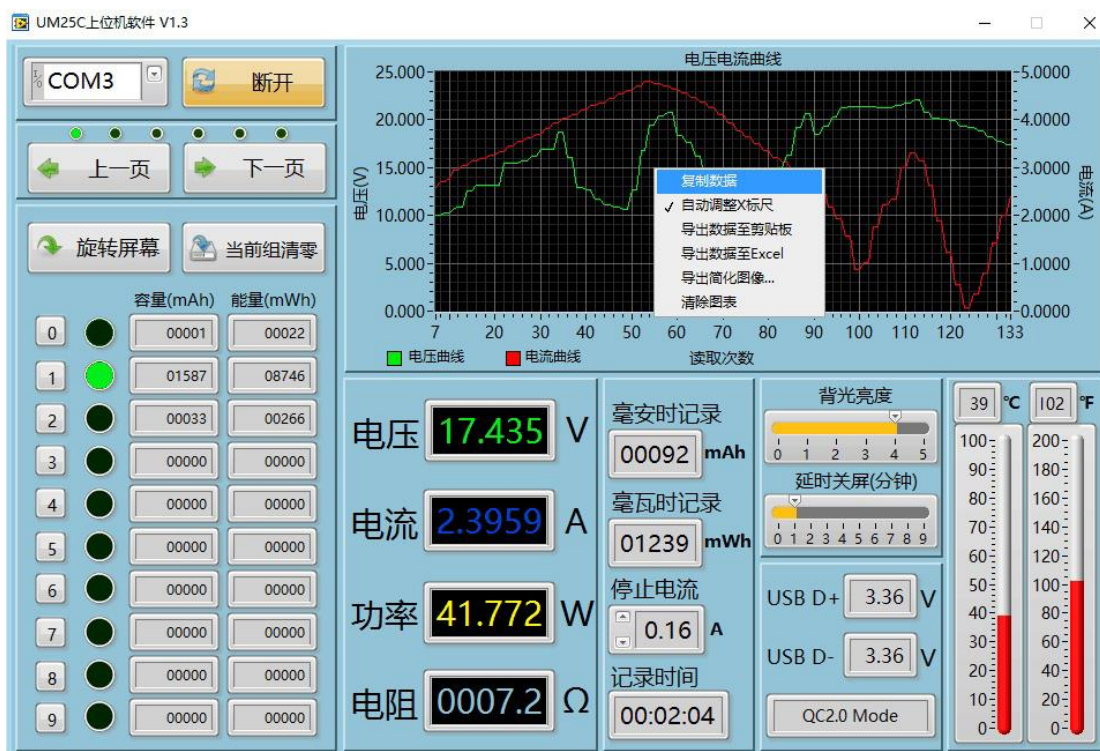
UM25C上位机软件 V1.3

COM3
断开
上一页
下一页
旋转屏幕
当前组清零

| | 容量(mAh) | 能量(mWh) |
|---|---|---|
| 0 | 00001 | 00022 |
| 1 | 01587 | 08746 |
| 2 | 00033 | 00266 |
| 3 | 00000 | 00000 |
| 4 | 00000 | 00000 |
| 5 | 00000 | 00000 |
| 6 | 00000 | 00000 |
| 7 | 00000 | 00000 |
| 8 | 00000 | 00000 |
| 9 | 00000 | 00000 |

电压电流曲线
25.000
20.000
15.000
10.000
5.000
0.000
电压(V)
5.0000
4.0000
3.0000
2.0000
1.0000
0.0000
电流(A)
7 20 30 40 50 60 70 80 90 100 110 120 133
读取次数
电压曲线
电流曲线

复制数据
✓ 自动调整X标尺
导出数据至剪贴板
导出数据至Excel
导出简化图像...
清除图表

电压 17.435 V
电流 2.3959 A
功率 41.772 W
电阻 0007.2 Ω

毫安时记录
00092 mAh
毫瓦时记录
01239 mWh
停止电流
0.16 A
记录时间
00:02:04

背光亮度
0 1 2 3 4 5
延时关屏(分钟)
0 1 2 3 4 5 6 7 8 9

USB D+ 3.36 V
USB D- 3.36 V
QC2.0 Mode

39 ℃
102 ℉
100 90 80 70 60 50 40 30 20 10 0
200 180 160 140 120 100 80 60 40 20 0